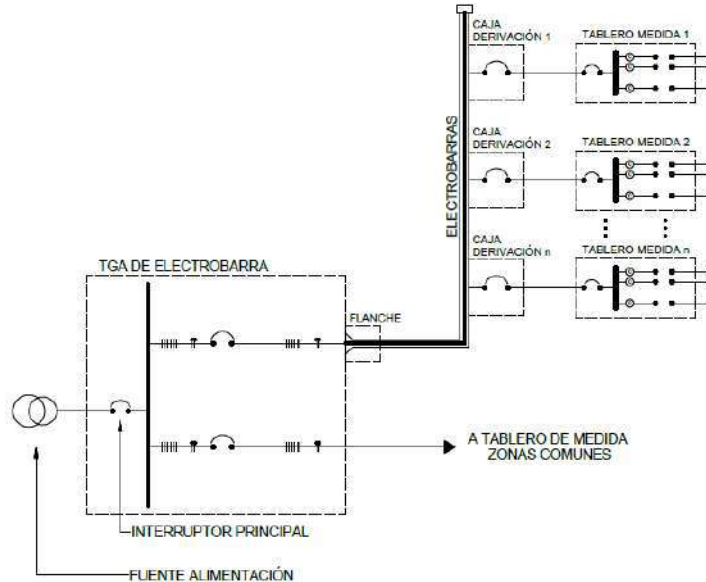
CAJA DERIVACIÓN 1

TABLERO MEDIDA 1

CAJA DERIVACIÓN 2

TABLERO MEDIDA 2

ELECTROBARRAS

CAJA DERIVACIÓN n

TABLERO MEDIDA n

TGA DE ELECTROBARRA

FLANCHE

A TABLERO DE MEDIDA ZONAS COMUNES

INTERRUPTOR PRINCIPAL

FUENTE ALIMENTACIÓN